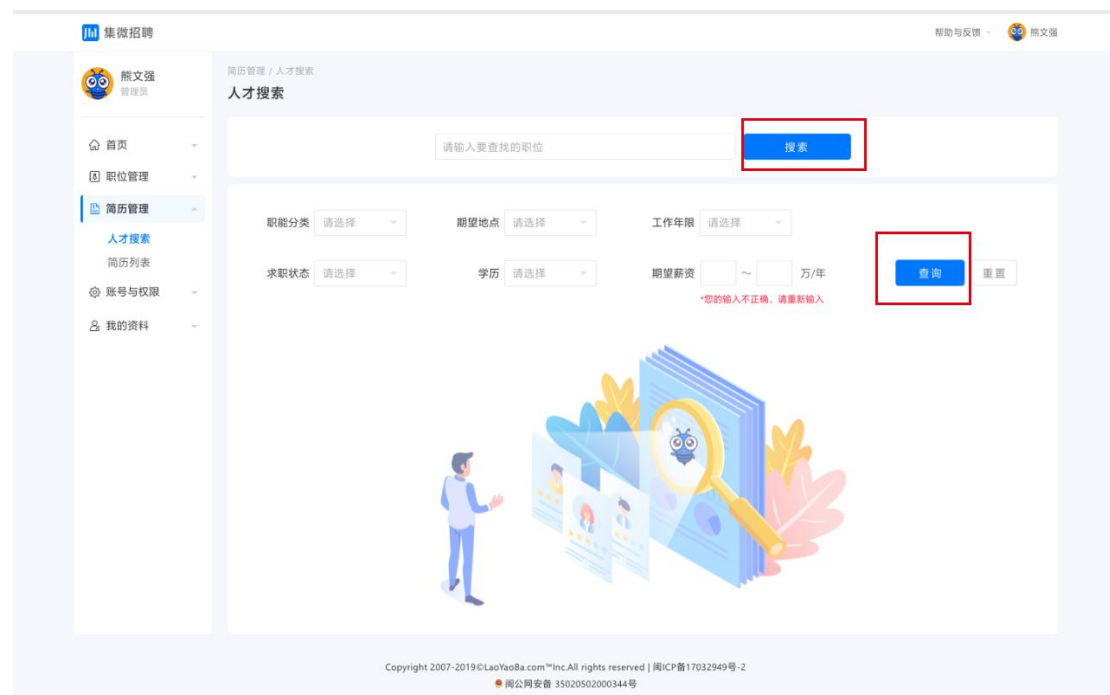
集微招聘

帮助与反馈 熊文强

熊文强
管理员

首页
职位管理
简历管理
人才搜索
简历列表
账号与权限
我的资料

简历管理 / 人才搜索
人才搜索

请输入要查找的职位
搜索

职能分类 请选择
期望地点 请选择
工作年限 请选择
求职状态 请选择
学历 请选择
期望薪资 ~ 万/年
*您的输入不正确，请重新输入
查询
重置

Copyright 2007-2019©LaoYaoBa.com™Inc.All rights reserved | 闽ICP备17032949号-2
闽公网安备 35020502000344号